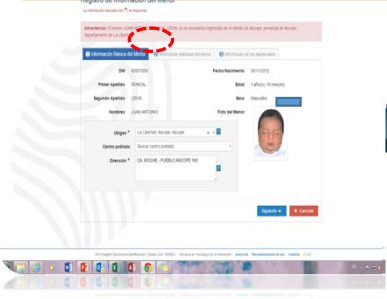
Registro de Información del Menor

La información marcada con (*) es requerida

Advertencia: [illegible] LEIVA, no se encuentra registrado en el distrito de Hocoyan, provincia de Ascope, departamento de La Libertad

Información Básica del Menor | Información Adicional del Menor | Información de los Apoderados

DNI: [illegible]
Fecha Nacimiento: 30/11/2012
Primer apellido: RONCAL
Edad: 1 año(s), 10 mes(es)
Segundo Apellido: LEIVA
Sexo: Masculino
Nombres: JUAN ANTONIO
Foto del Menor

Ubigeo *: La Libertad, Ascope, Hocoyan
Centro poblado: Buscar centro poblado
Dirección *: CA. MOCHE - PUEBLO ASCOPE 100

Siguiente | Cancelar

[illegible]